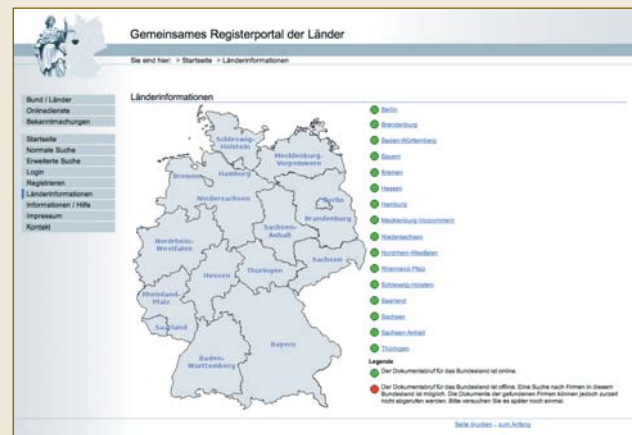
Gemeinsames Registerportal der Länder

Sie sind hier: > Startseite > Länderinformationen

Bund / Länder
Onlinedienste
Bekanntmachungen

Startseite
Normale Suche
Erweiterte Suche
Login
Registrieren
Länderinformationen
Informationen / Hilfe
Impressum
Kontakt

Länderinformationen

Schleswig-Holstein
Mecklenburg-Vorpommern
Hamburg
Bremen
Berlin
Niedersachsen
Brandenburg
Sachsen-Anhalt
Nordrhein-Westfalen
Sachsen
Hessen
Thüringen
Rheinland-Pfalz
Saarland
Bayern
Baden-Württemberg

Berlin
Brandenburg
Baden-Württemberg
Bayern
Bremen
Hessen
Hamburg
Mecklenburg-Vorpommern
Niedersachsen
Nordrhein-Westfalen
Rheinland-Pfalz
Schleswig-Holstein
Saarland
Sachsen
Sachsen-Anhalt
Thüringen

Legende
Der Dokumentabruf für das Bundesland ist online.
Der Dokumentabruf für das Bundesland ist offline. Eine Suche nach Firmen in diesem Bundesland ist möglich. Die Dokumente der gefundenen Firmen können jedoch zurzeit nicht abgerufen werden. Bitte versuchen Sie es später noch einmal.

Seite drucken - zum Anfang